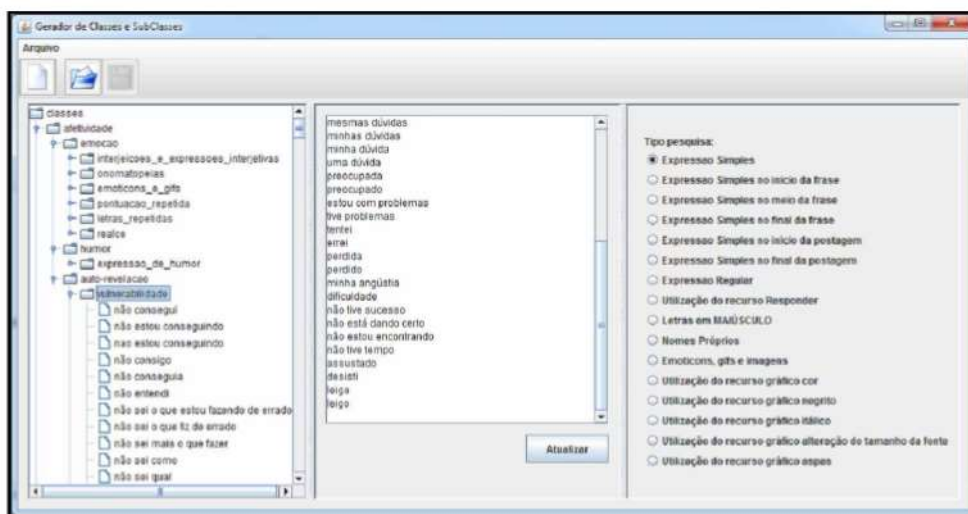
Gerador de Classes e SubClasses

Arquivo

classes
afetividade
emocao
interjeicoes_e_expressoes_interjetivas
onomatopeias
emoticons_e_gifs
pontuacao_repetida
letras_repetidas
realce
humor
expressao_de_humor
auto-revelacao
vulnerabilidade
não consegui
não estou conseguindo
nao estou conseguindo
não consigo
não conseguia
não entendi
não sei o que estou fazendo de errado
não sei o que fiz de errado
não sei mais o que fazer
não sei como
não sei qual

mesmas dúvidas
minhas dúvidas
minha dúvida
uma dúvida
preocupada
preocupado
estou com problemas
tive problemas
tentei
errei
perdida
perdido
minha angústia
dificuldade
não tive sucesso
não está dando certo
não estou encontrando
não tive tempo
assustado
desisti
leiga
leigo

Atualizar

Tipo pesquisa:
Expressao Simples
Expressao Simples no início da frase
Expressao Simples no meio da frase
Expressao Simples no final da frase
Expressao Simples no início da postagem
Expressao Simples no final da postagem
Expressao Regular
Utilização do recurso Responder
Letras em MAIÚSCULO
Nomes Próprios
Emoticons, gifs e imagens
Utilização do recurso gráfico cor
Utilização do recurso gráfico negrito
Utilização do recurso gráfico itálico
Utilização do recurso gráfico alteração do tamanho da fonte
Utilização do recurso gráfico aspas